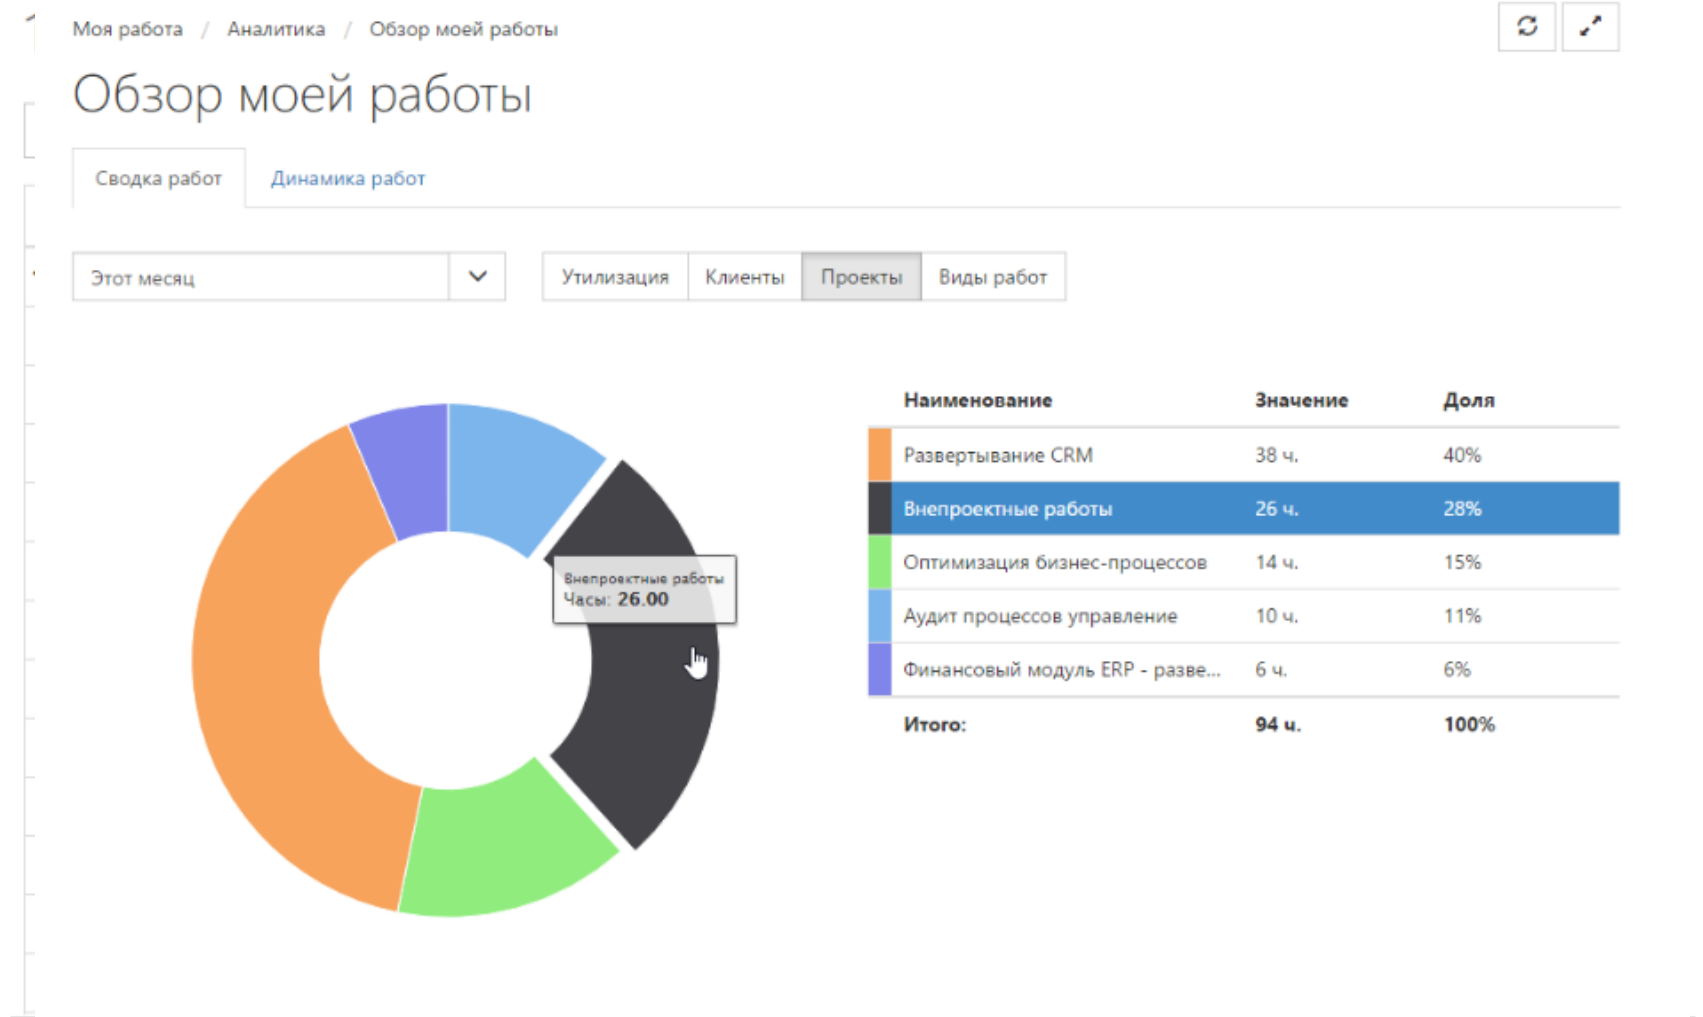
Моя работа / Аналитика / Обзор моей работы

Обзор моей работы

Сводка работ Динамика работ

Этот месяц

Утилизация Клиенты Проекты Виды работ

Внепроектные работы
Часы: 26.00

| Наименование | Значение | Доля |
|---|---|---|
| Развертывание CRM | 38 ч. | 40% |
| Внепроектные работы | 26 ч. | 28% |
| Оптимизация бизнес-процессов | 14 ч. | 15% |
| Аудит процессов управление | 10 ч. | 11% |
| Финансовый модуль ERP - разве... | 6 ч. | 6% |
| Итого: | 94 ч. | 100% |